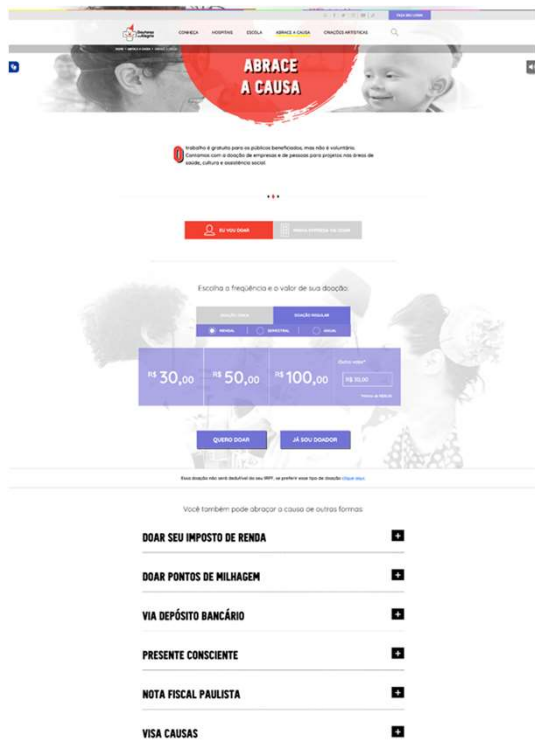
CONHEÇA HOSPITAIS ESCOLA ABRACE A CAUSA CRIAÇÕES ARTÍSTICAS

ABRACE A CAUSA

O trabalho é gratuito para os públicos beneficiados, mas não é voluntário. Contamos com a doação de empresas e de pessoas para projetos nas áreas de saúde, cultura e assistência social.

EU VOU DOAR

Escolha a frequência e o valor de sua doação:

DOAÇÃO REGULAR

MENSAL SEMESTRAL ANUAL

R$ 30,00 R$ 50,00 R$ 100,00

Outro valor*

R$ 30,00

QUERO DOAR JÁ SOU DOADOR

Você também pode abraçar a causa de outras formas:

DOAR SEU IMPOSTO DE RENDA

DOAR PONTOS DE MILHAGEM

VIA DEPÓSITO BANCÁRIO

PRESENTE CONSCIENTE

NOTA FISCAL PAULISTA

VISA CAUSAS